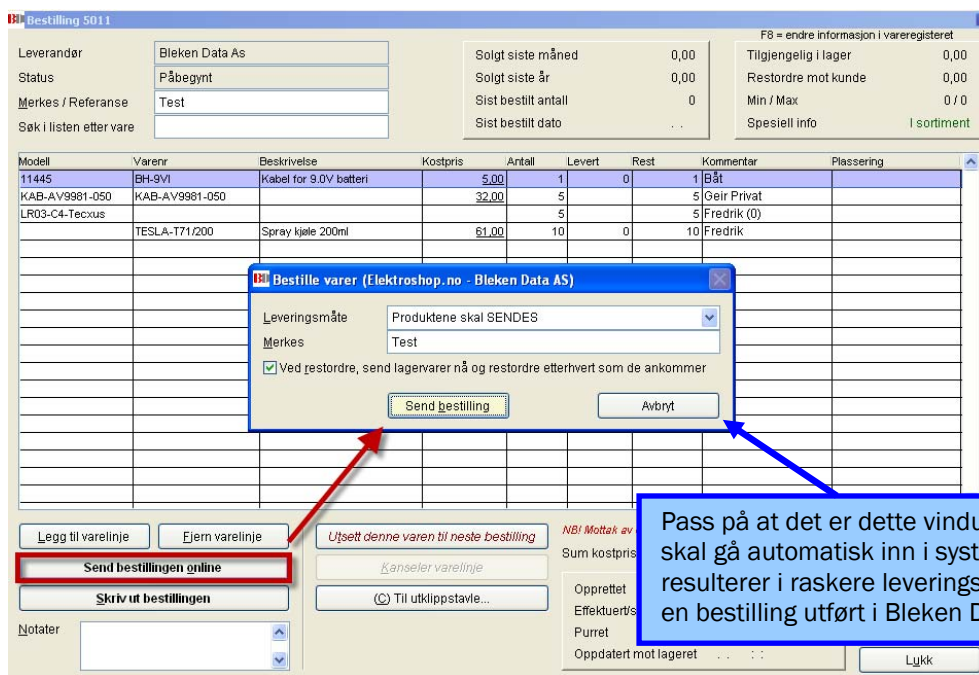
Bestilling 5011

F8 = endre informasjon i vareregisteret

Leverandør Bleken Data As
Status Påbegynt
Merkes / Referanse Test
Søk i listen etter vare

Solgt siste måned 0,00
Solgt siste år 0,00
Sist bestilt antall 0
Sist bestilt dato . .

Tilgjengelig i lager 0,00
Restordre mot kunde 0,00
Min / Max 0 / 0
Spesiell info I sortiment

| Modell | Varenr | Beskrivelse | Kostpris | Antall | Levert | Rest | Kommentar | Plassering |
|---|---|---|---|---|---|---|---|---|
| 11445 | BH-9VI | Kabel for 9.0V batteri | 5,00 | 1 | 0 | 1 | Båt | |
| KAB-AV9981-050 | KAB-AV9981-050 | | 32,00 | 5 | | 5 | Geir Privat | |
| LR03-C4-Tecxus | | | | 5 | | 5 | Fredrik (0) | |
| | TESLA-T71/200 | Spray kjøle 200ml | 61,00 | 10 | 0 | 10 | Fredrik | |

Bestille varer (Elektroshop.no - Bleken Data AS)
Leveringsmåte Produktene skal SENDES
Merkes Test
Ved restordre, send lagervarer nå og restordre etterhvert som de ankommer
Send bestilling
Avbryt

Legg til varelinje
Fjern varelinje
Send bestillingen online
Skriv ut bestillingen
Notater
Utsett denne varen til neste bestilling
Kanseler varelinje
(C) Til utklippstavle...
NB! Mottak av
Sum kostpris
Opprettet
Effektuert/s
Purret
Oppdatert mot lageret . . : :
Lukk

Pass på at det er dette vindu
skal gå automatisk inn i syst
resulterer i raskere leverings
en bestilling utført i Bleken D